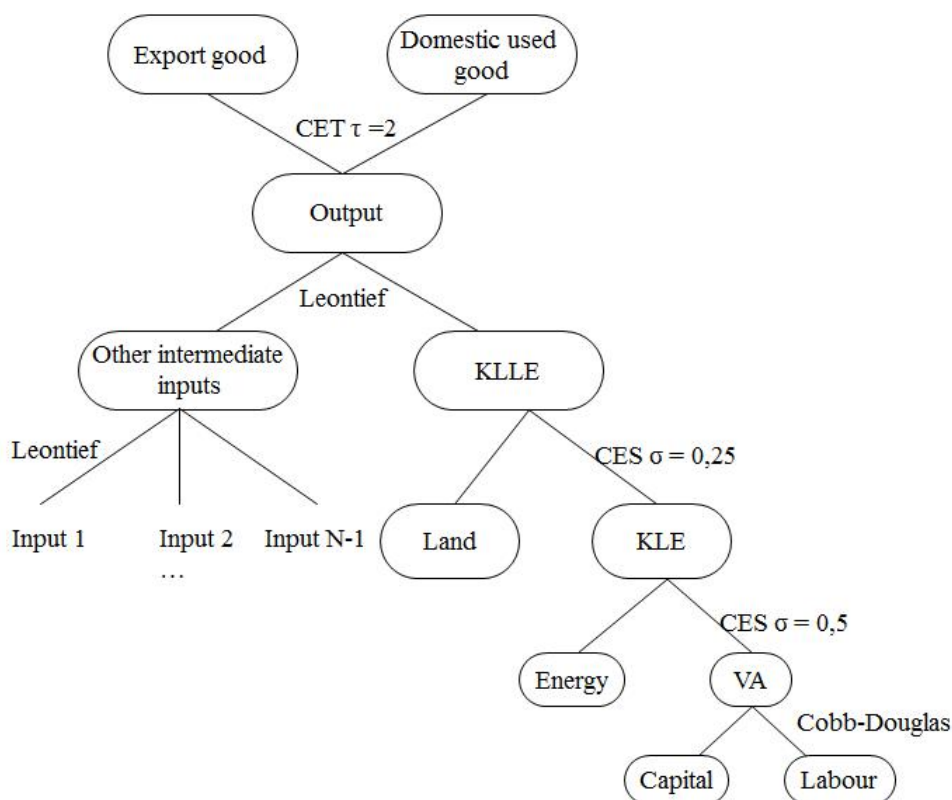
Export good

Domestic used good

CET $\tau$ =2

Output

Leontief

Other intermediate inputs

KLLE

Leontief

CES $\sigma$ = 0,25

Input 1

Input 2 …

Input N-1

Land

KLE

CES $\sigma$ = 0,5

Energy

VA

Cobb-Douglas

Capital

Labour